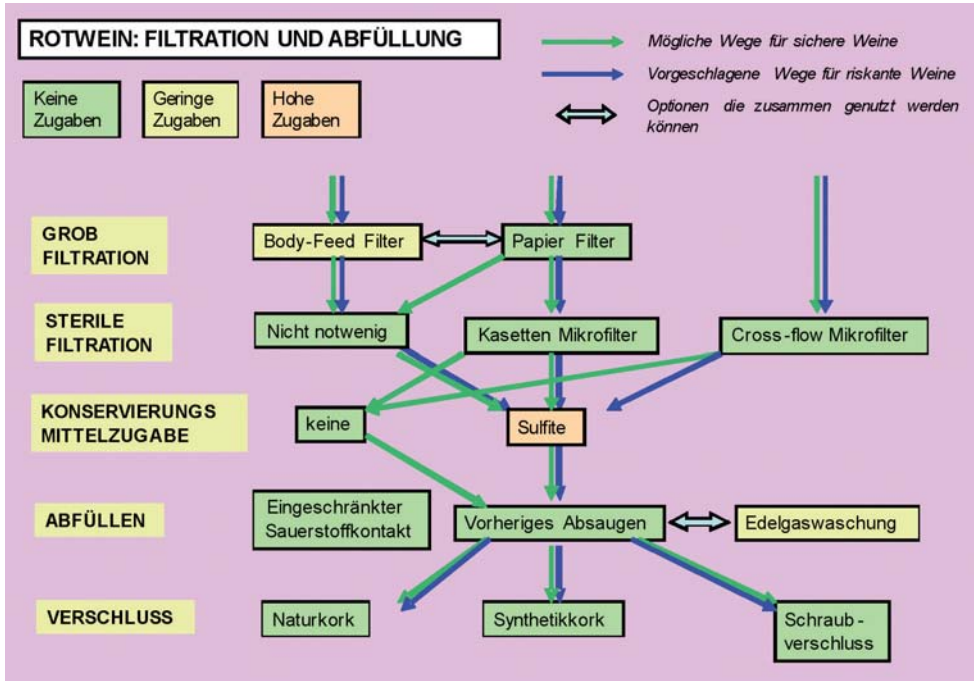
ROTWEIN: FILTRATION UND ABFÜLLUNG

Mögliche Wege für sichere Weine

Vorgeschlagene Wege für riskante Weine

Optionen die zusammen genutzt werden können

Keine Zugaben

Geringe Zugaben

Hohe Zugaben

GROB FILTRATION

Body-Feed Filter

Papier Filter

STERILE FILTRATION

Nicht notwenig

Kasetten Mikrofilter

Cross-flow Mikrofilter

KONSERVIERUNGS MITTELZUGABE

keine

Sulfite

ABFÜLLEN

Eingeschränkter Sauerstoffkontakt

Vorheriges Absaugen

Edelgaswaschung

VERSCHLUSS

Naturkork

Synthetikkork

Schraub-verschluss